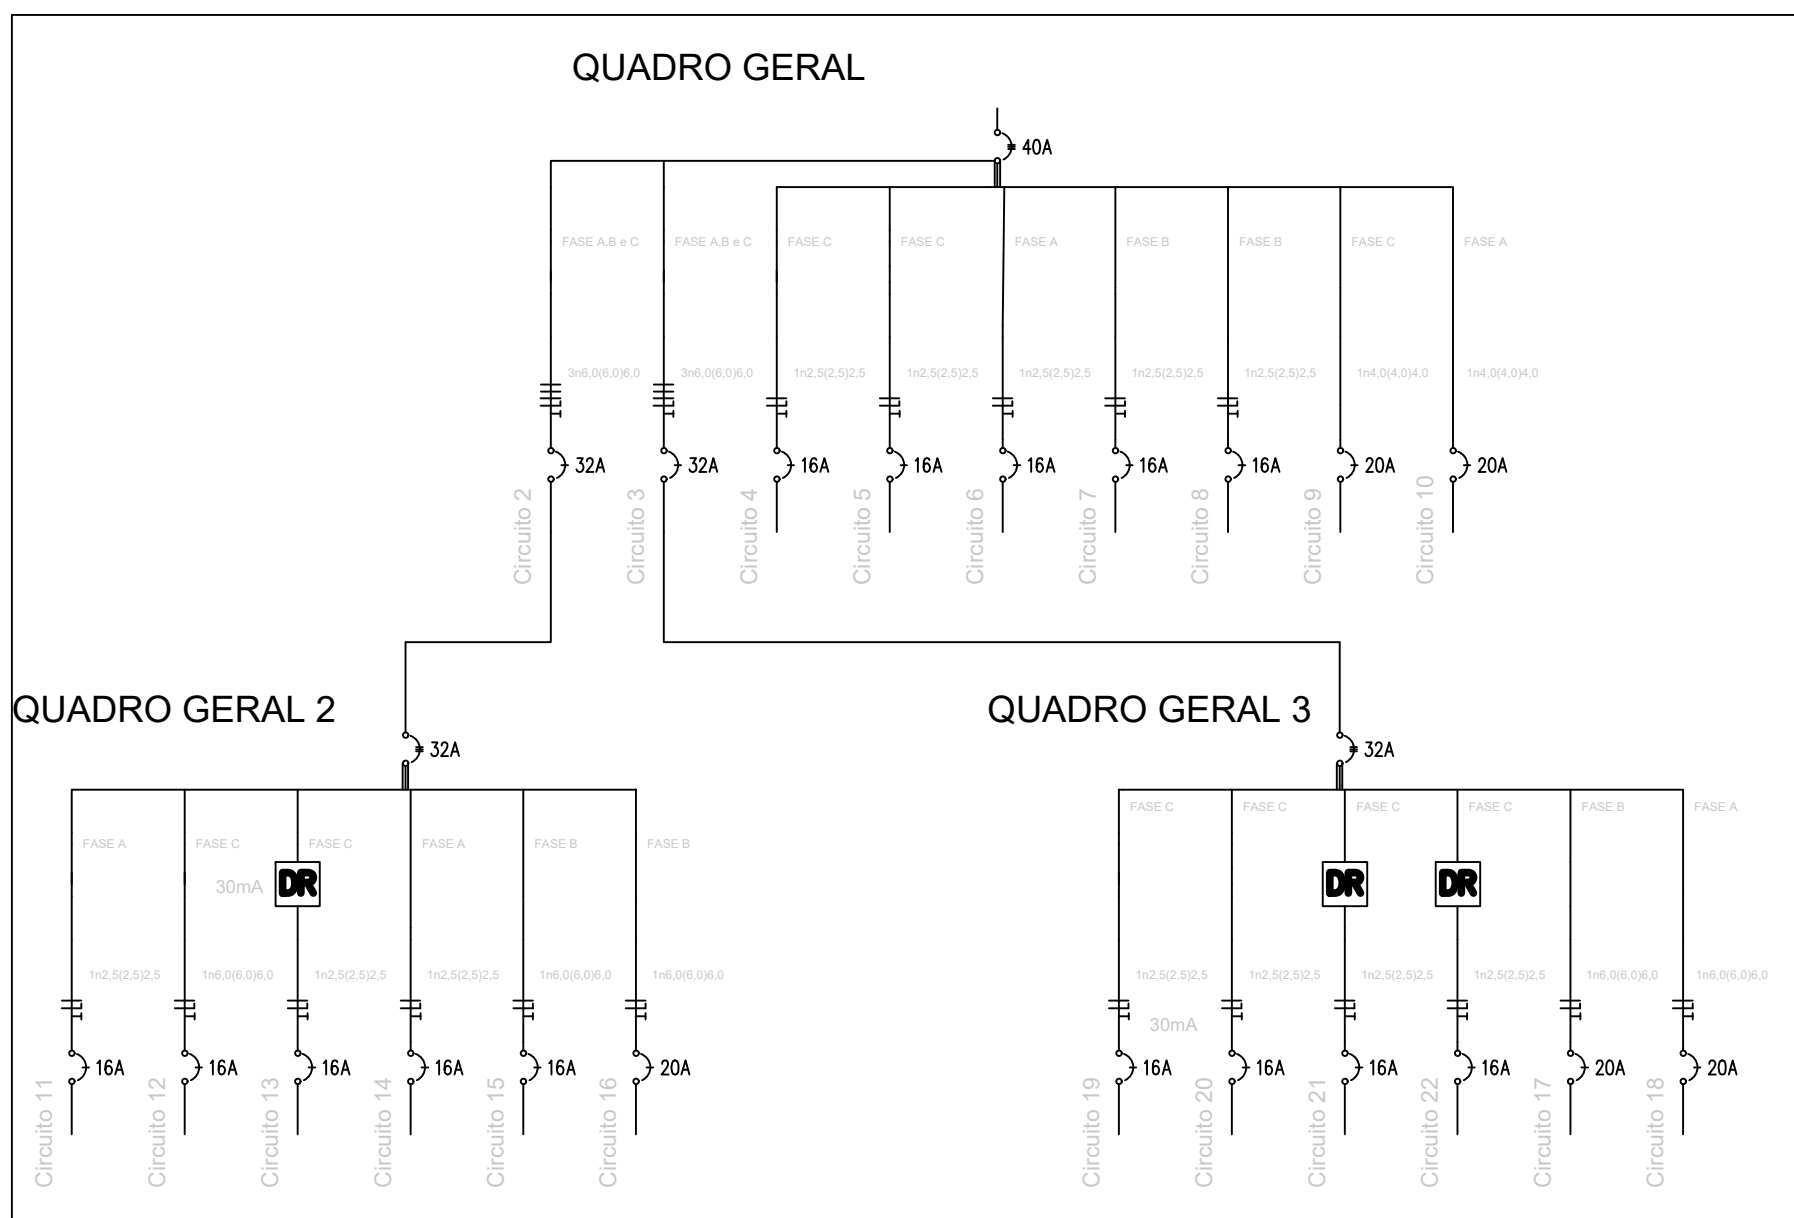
QUADRO GERAL

40A

FASE A,B e C
FASE A,B e C
FASE C
FASE C
FASE A
FASE B
FASE B
FASE C
FASE A

3n6,0(6,0)6,0
3n6,0(6,0)6,0
1n2,5(2,5)2,5
1n2,5(2,5)2,5
1n2,5(2,5)2,5
1n2,5(2,5)2,5
1n2,5(2,5)2,5
1n4,0(4,0)4,0
1n4,0(4,0)4,0

32A
32A
16A
16A
16A
16A
16A
20A
20A

Circuito 2
Circuito 3
Circuito 4
Circuito 5
Circuito 6
Circuito 7
Circuito 8
Circuito 9
Circuito 10

QUADRO GERAL 2

32A

FASE A
FASE C
FASE C
FASE A
FASE B
FASE B

30mA
DR

1n2,5(2,5)2,5
1n6,0(6,0)6,0
1n2,5(2,5)2,5
1n2,5(2,5)2,5
1n6,0(6,0)6,0
1n6,0(6,0)6,0

16A
16A
16A
16A
16A
20A

Circuito 11
Circuito 12
Circuito 13
Circuito 14
Circuito 15
Circuito 16

QUADRO GERAL 3

32A

FASE C
FASE C
FASE C
FASE C
FASE B
FASE A

DR
DR

1n2,5(2,5)2,5
1n2,5(2,5)2,5
1n2,5(2,5)2,5
1n2,5(2,5)2,5
1n6,0(6,0)6,0
1n6,0(6,0)6,0

30mA

16A
16A
16A
16A
20A
20A

Circuito 19
Circuito 20
Circuito 21
Circuito 22
Circuito 17
Circuito 18